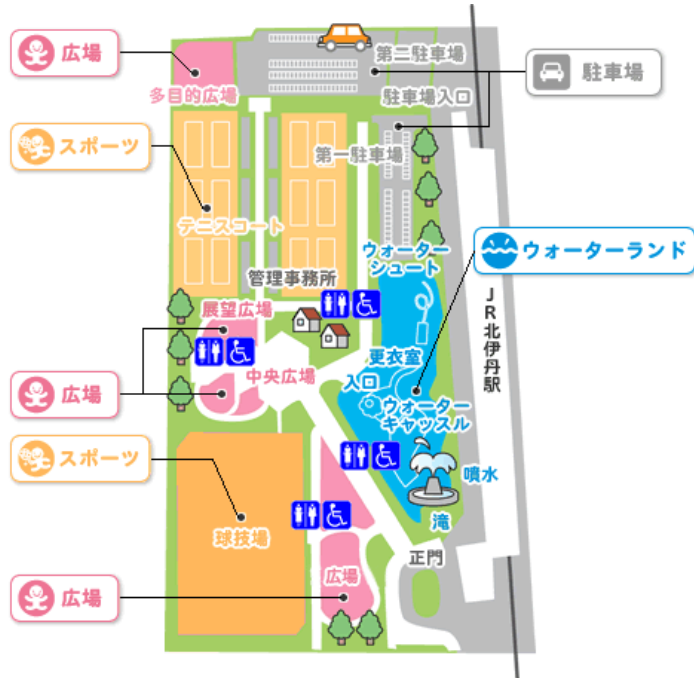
広場

多目的広場

第二駐車場

駐車場

駐車場入口

スポーツ

第一駐車場

テニスコート

ウォーターシュート

ウォーターランド

管理事務所

JR北伊丹駅

展望広場

更衣室

入口

中央広場

広場

ウォーターキャッスル

スポーツ

噴水

滝

球技場

正門

広場

広場